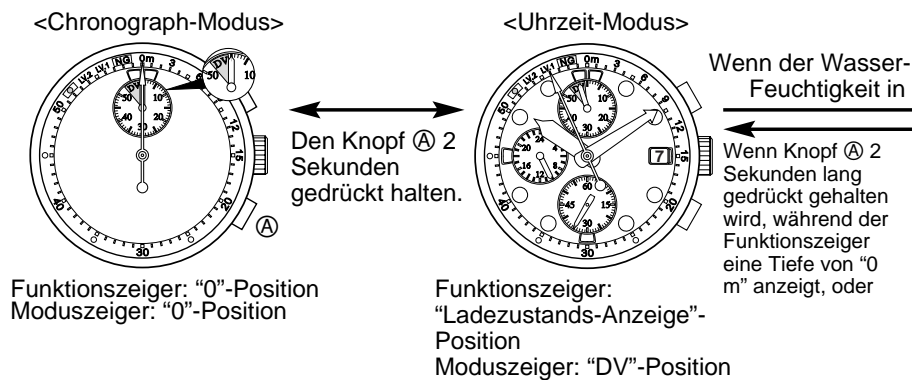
<Chronograph-Modus>

<Uhrzeit-Modus>

Wenn der Wasser-Feuchtigkeit in

Den Knopf Ⓐ 2 Sekunden gedrückt halten.

Wenn Knopf Ⓐ 2 Sekunden lang gedrückt gehalten wird, während der Funktionszeiger eine Tiefe von "0 m" anzeigt, oder

LV2 LV1 NG 0m 3 6 10 50 DV 10 30 40 20 12 15 20 40 30 Ⓐ

LV2 LV1 NG 0m 3 6 50 10 30 20 24 16 8 12 4 9 12 15 7 60 45 15 30 20 40 30

Funktionszeiger: "0"-Position
Moduszeiger: "0"-Position

Funktionszeiger: "Ladezustands-Anzeige"-Position
Moduszeiger: "DV"-Position